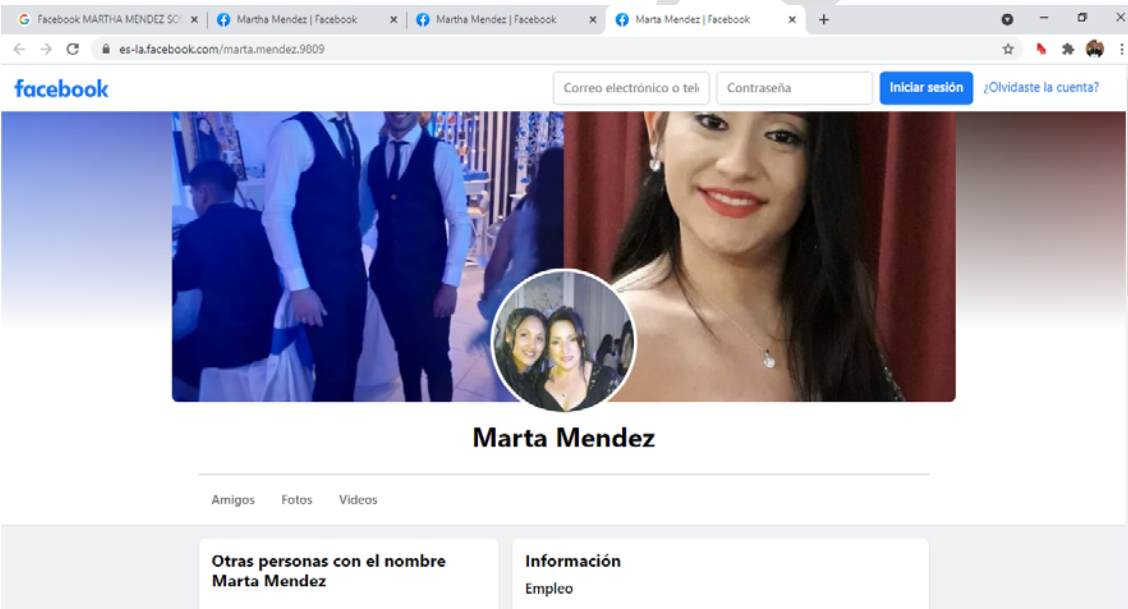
Facebook MARTHA MENDEZ SO ×
Martha Mendez | Facebook ×
Martha Mendez | Facebook ×
Marta Mendez | Facebook ×
+

es-la.facebook.com/marta.mendez.9809

facebook
Correo electrónico o telé
Contraseña
Iniciar sesión
¿Olvidaste la cuenta?

Marta Mendez

Amigos
Fotos
Videos

Otras personas con el nombre Marta Mendez

Información
Empleo